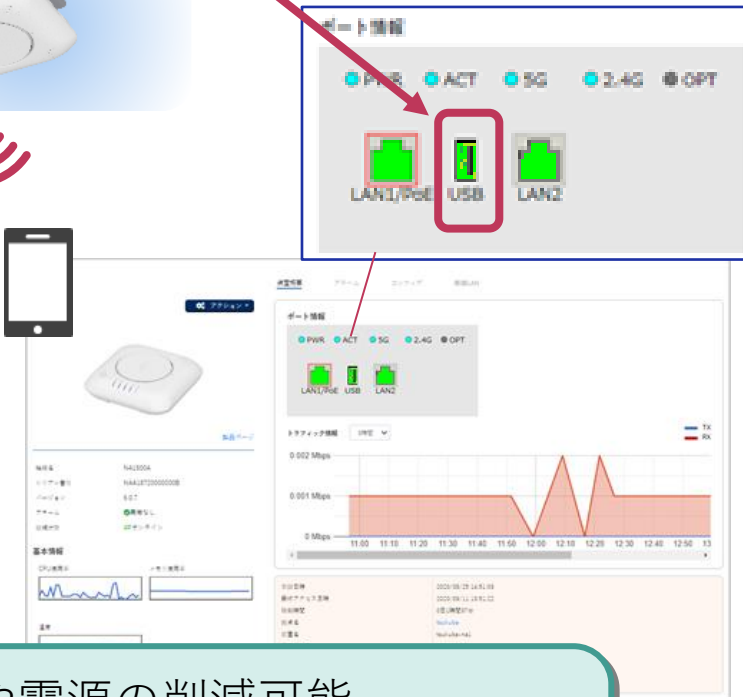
ポート情報

PWR ACT 5G 2.4G OPT

LAN1/PoE USB LAN2

アクション

ポート情報

PWR ACT 5G 2.4G OPT

LAN1/PoE USB LAN2

トラフィック情報

TX
RX

0.002 Mbps
0.001 Mbps
0 Mbps

11:00 11:10 11:20 11:30 11:40 11:50 12:00 12:10 12:20 12:30 12:40 12:50 13

基本情報

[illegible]電源の削減可能